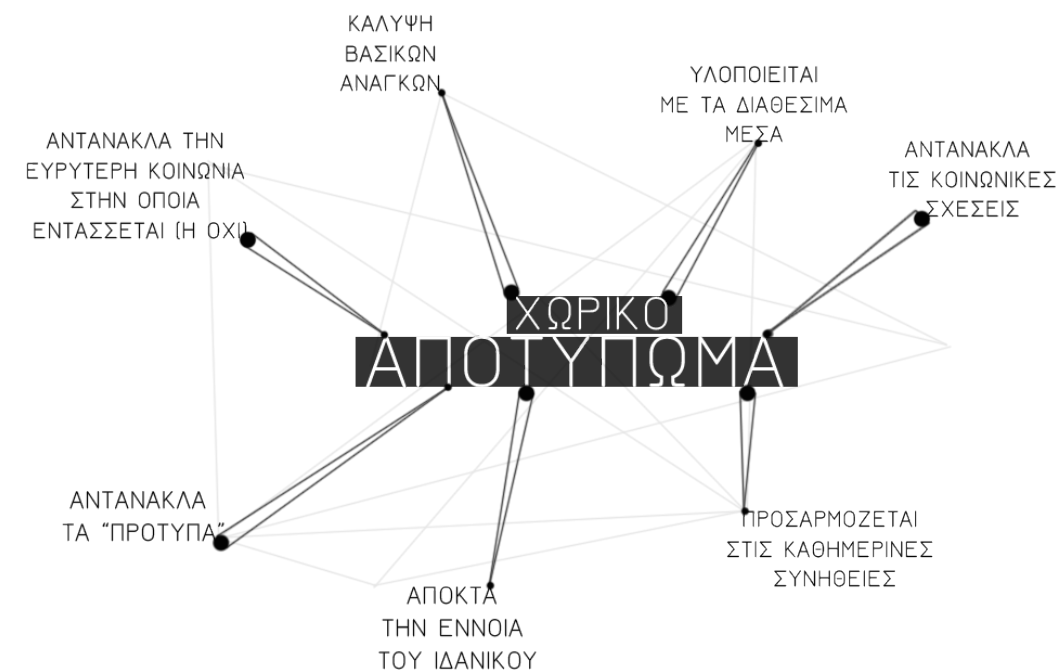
ΚΑΛΥΨΗ ΒΑΣΙΚΩΝ ΑΝΑΓΚΩΝ

ΥΛΟΠΟΙΕΙΤΑΙ ΜΕ ΤΑ ΔΙΑΘΕΣΙΜΑ ΜΕΣΑ

ΑΝΤΑΝΑΚΛΑ ΤΗΝ ΕΥΡΥΤΕΡΗ ΚΟΙΝΩΝΙΑ ΣΤΗΝ ΟΠΟΙΑ ΕΝΤΑΣΣΕΤΑΙ (Η ΟΧΙ)

ΑΝΤΑΝΑΚΛΑ ΤΙΣ ΚΟΙΝΩΝΙΚΕΣ ΣΧΕΣΕΙΣ

ΧΩΡΙΚΟ
ΑΠΟΤΥΠΩΜΑ

ΑΝΤΑΝΑΚΛΑ ΤΑ "ΠΡΟΤΥΠΑ"

ΠΡΟΣΑΡΜΟΖΕΤΑΙ ΣΤΙΣ ΚΑΘΗΜΕΡΙΝΕΣ ΣΥΝΗΘΕΙΕΣ

ΑΠΟΚΤΑ ΤΗΝ ΕΝΝΟΙΑ ΤΟΥ ΙΔΑΝΙΚΟΥ